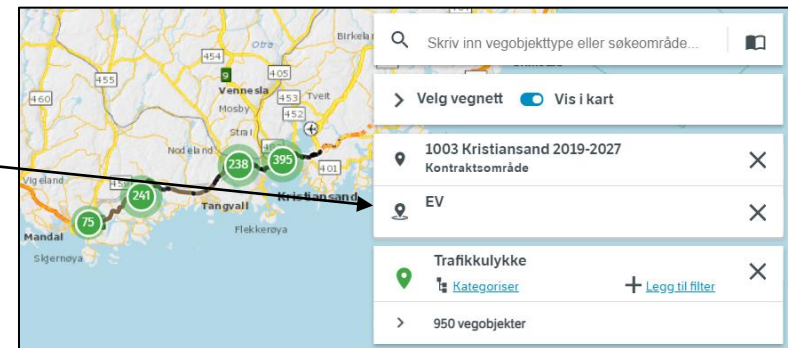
Birkela
Otra
454
9
405
455
Vennesla
453
Tvelt
460
Mosby
452
Stra
Nodeland
238
395
401
Vigeland
241
Kristiansand
Tangvall
75
Flekkerøya
Mandal
Skjernøya

Skriv inn vegobjekttype eller søkeområde...

Velg vegnett
Vis i kart

1003 Kristiansand 2019-2027
Kontraktsområde

EV

Trafikkulykke
Kategoriser
Legg til filter

950 vegobjekter